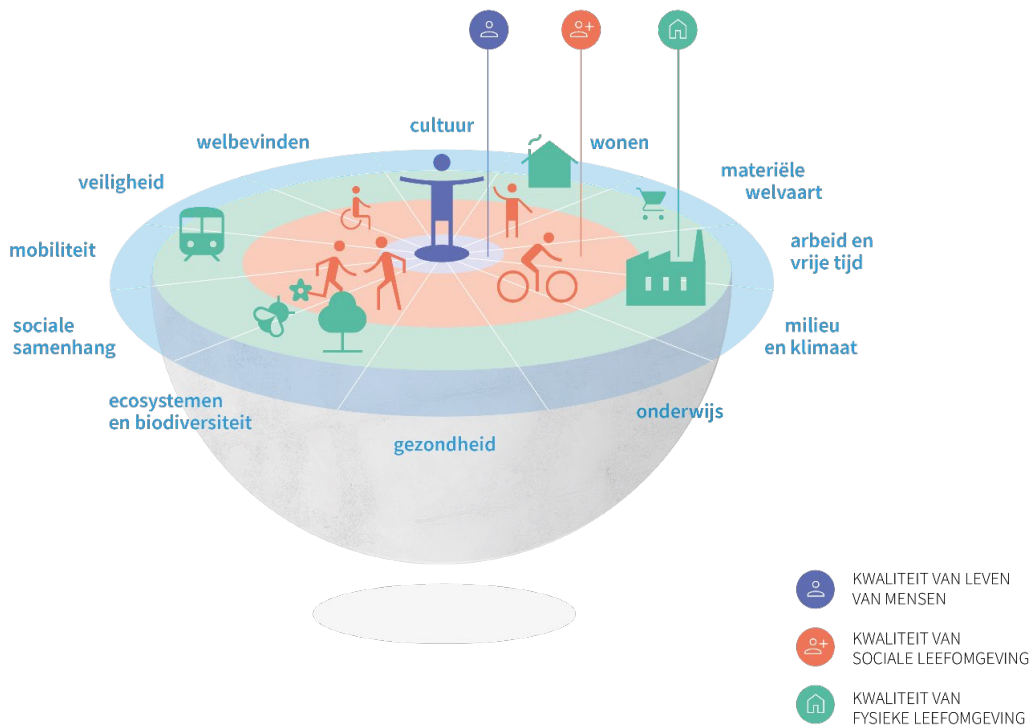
cultuur

wonen

welbevinden

veiligheid

materiële welvaart

mobiliteit

arbeid en vrije tijd

sociale samenhang

milieu en klimaat

ecosystemen en biodiversiteit

onderwijs

gezondheid

KWALITEIT VAN LEVEN VAN MENSEN

KWALITEIT VAN SOCIALE LEEFOMGEVING

KWALITEIT VAN FYSIEKE LEEFOMGEVING